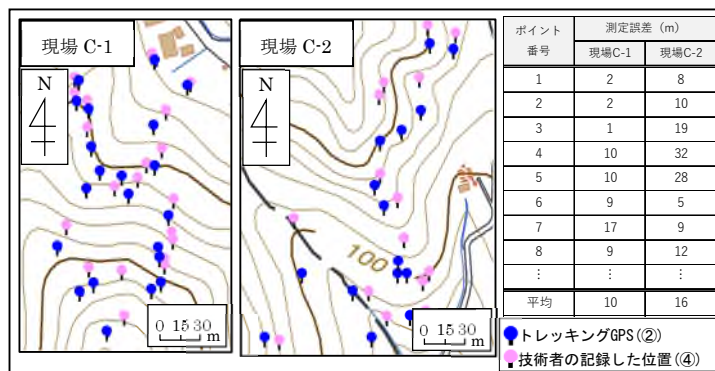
現場 C-1

N

0 15 30
m

現場 C-2

N

100

0 15 30
m

| ポイント番号 | 測定誤差（m） 現場C-1 | 測定誤差（m） 現場C-2 |
|---|---|---|
| 1 | 2 | 8 |
| 2 | 2 | 10 |
| 3 | 1 | 19 |
| 4 | 10 | 32 |
| 5 | 10 | 28 |
| 6 | 9 | 5 |
| 7 | 17 | 9 |
| 8 | 9 | 12 |
| ⋮ | ⋮ | ⋮ |
| 平均 | 10 | 16 |

トレッキングGPS（②）
技術者の記録した位置（④）